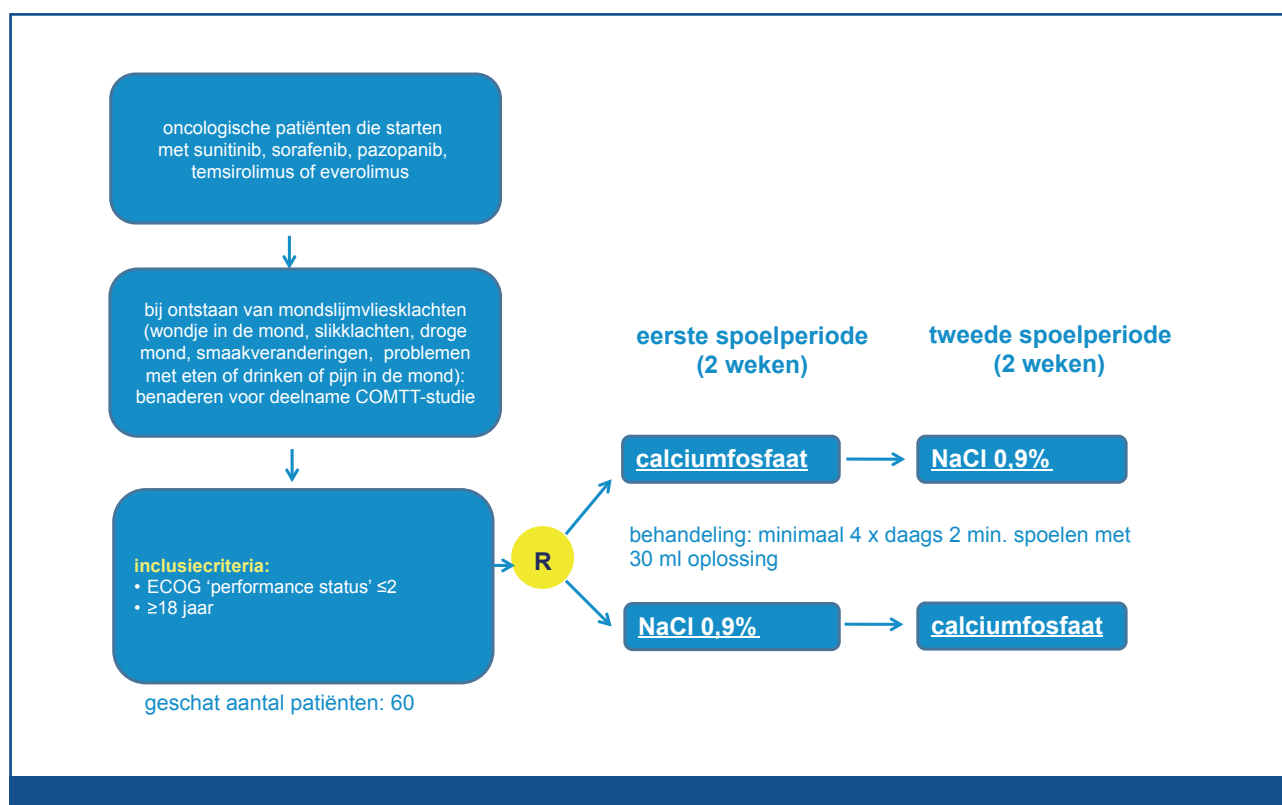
oncologische patiënten die starten met sunitinib, sorafenib, pazopanib, temsirolimus of everolimus

bij ontstaan van mondslijmvliesklachten (wondje in de mond, slikklachten, droge mond, smaakveranderingen, problemen met eten of drinken of pijn in de mond): benaderen voor deelname COMTT-studie

inclusiecriteria:
• ECOG 'performance status' ≤2
• ≥18 jaar

geschat aantal patiënten: 60

R

eerste spoelperiode (2 weken)

tweede spoelperiode (2 weken)

calciumfosfaat

NaCl 0,9%

behandeling: minimaal 4 x daags 2 min. spoelen met 30 ml oplossing

NaCl 0,9%

calciumfosfaat